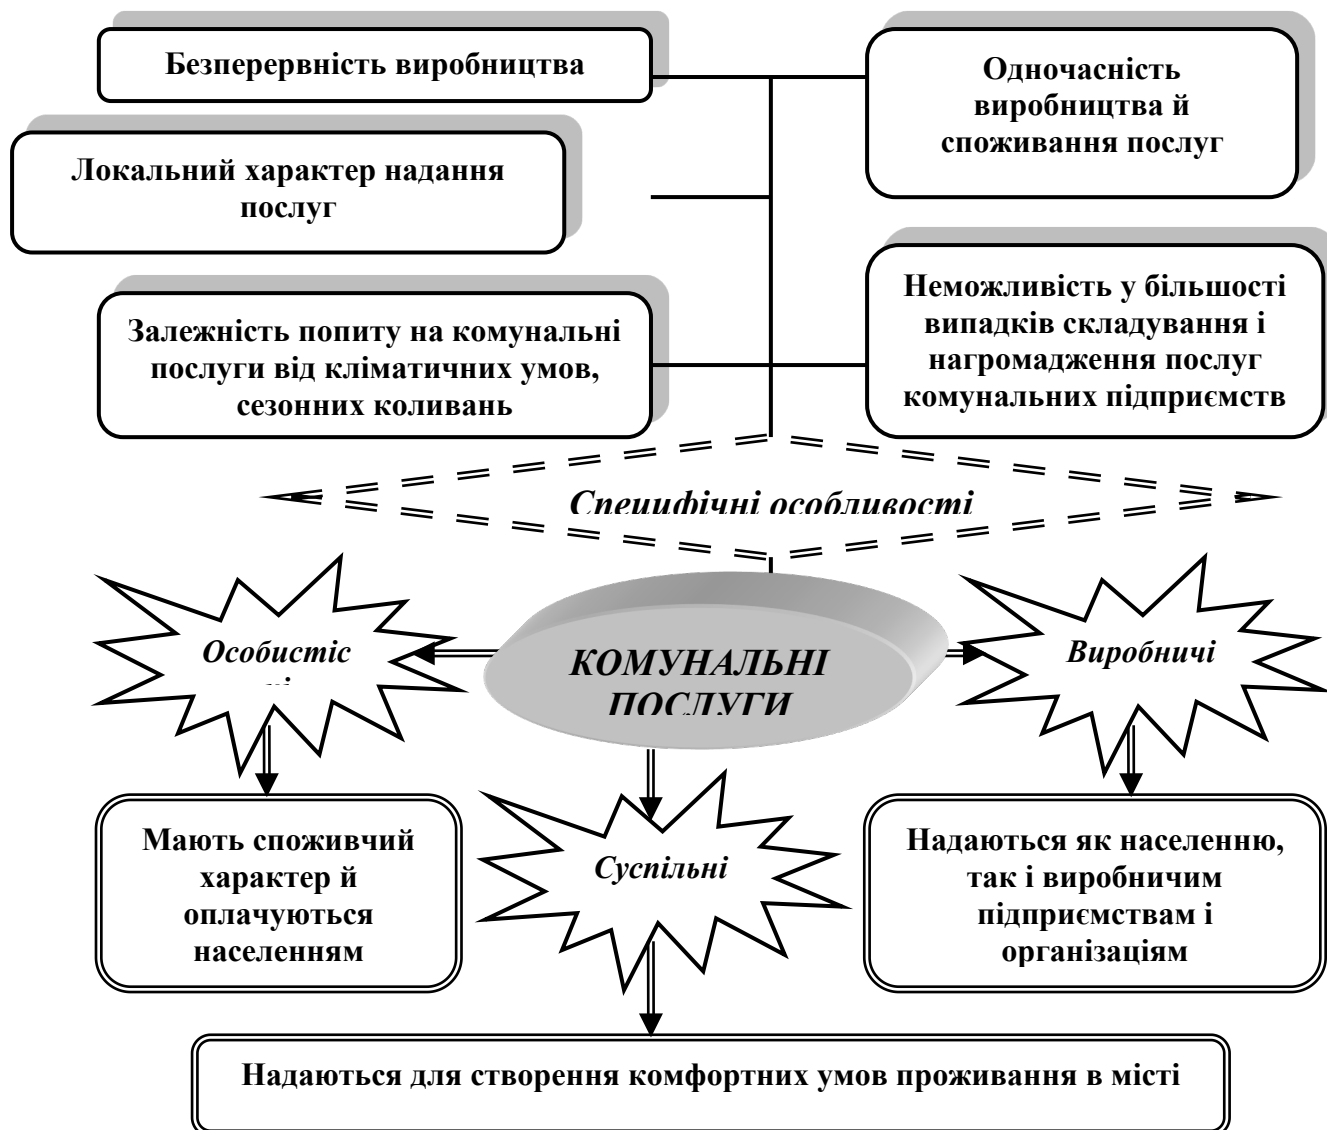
Безперервність виробництва

Одночасність виробництва й споживання послуг

Локальний характер надання послуг

Залежність попиту на комунальні послуги від кліматичних умов, сезонних коливань

Неможливість у більшості випадків складування і нагромадження послуг комунальних підприємств

Специфічні особливості

Особистіс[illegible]

КОМУНАЛЬНІ ПОСЛУГИ

Виробничі

Мають споживчий характер й оплачуються населенням

Суспільні

Надаються як населенню, так і виробничим підприємствам і організаціям

Надаються для створення комфортних умов проживання в місті